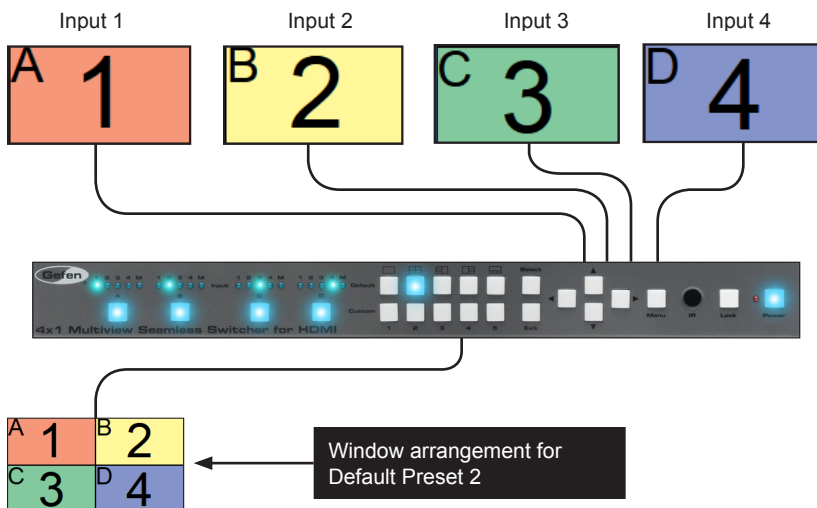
Input 1
Input 2
Input 3
Input 4

A 1
B 2
C 3
D 4

Gefen
1 2 3 4 M
A
1 2 3 4 M
Input
B
1 2 3 4 M
C
1 2 3 4 M
D
Default
Custom
1 2 3 4 5
Select
Exit
Menu
IR
Lock
Power
4x1 Multiview Seamless Switcher for HDMI

A 1
B 2
C 3
D 4

Window arrangement for Default Preset 2